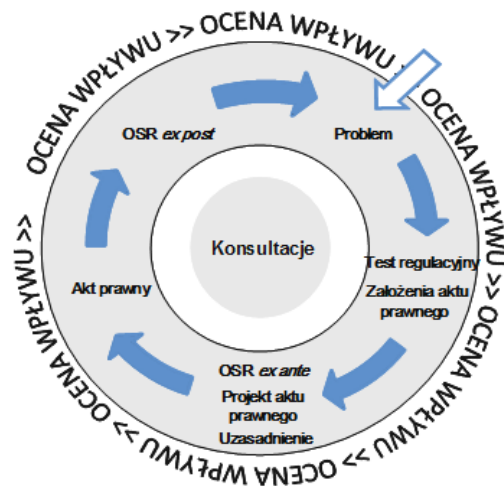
OCENA WPŁYWU >> OCENA WPŁYWU >> OCENA WPŁYWU >> OCENA WPŁYWU >> OCENA WPŁYWU >>

OSR *ex post*

Problem

Konsultacje

Test regulacyjny

Założenia aktu prawnego

OSR *ex ante*

Projekt aktu prawnego

Uzasadnienie

Akt prawny